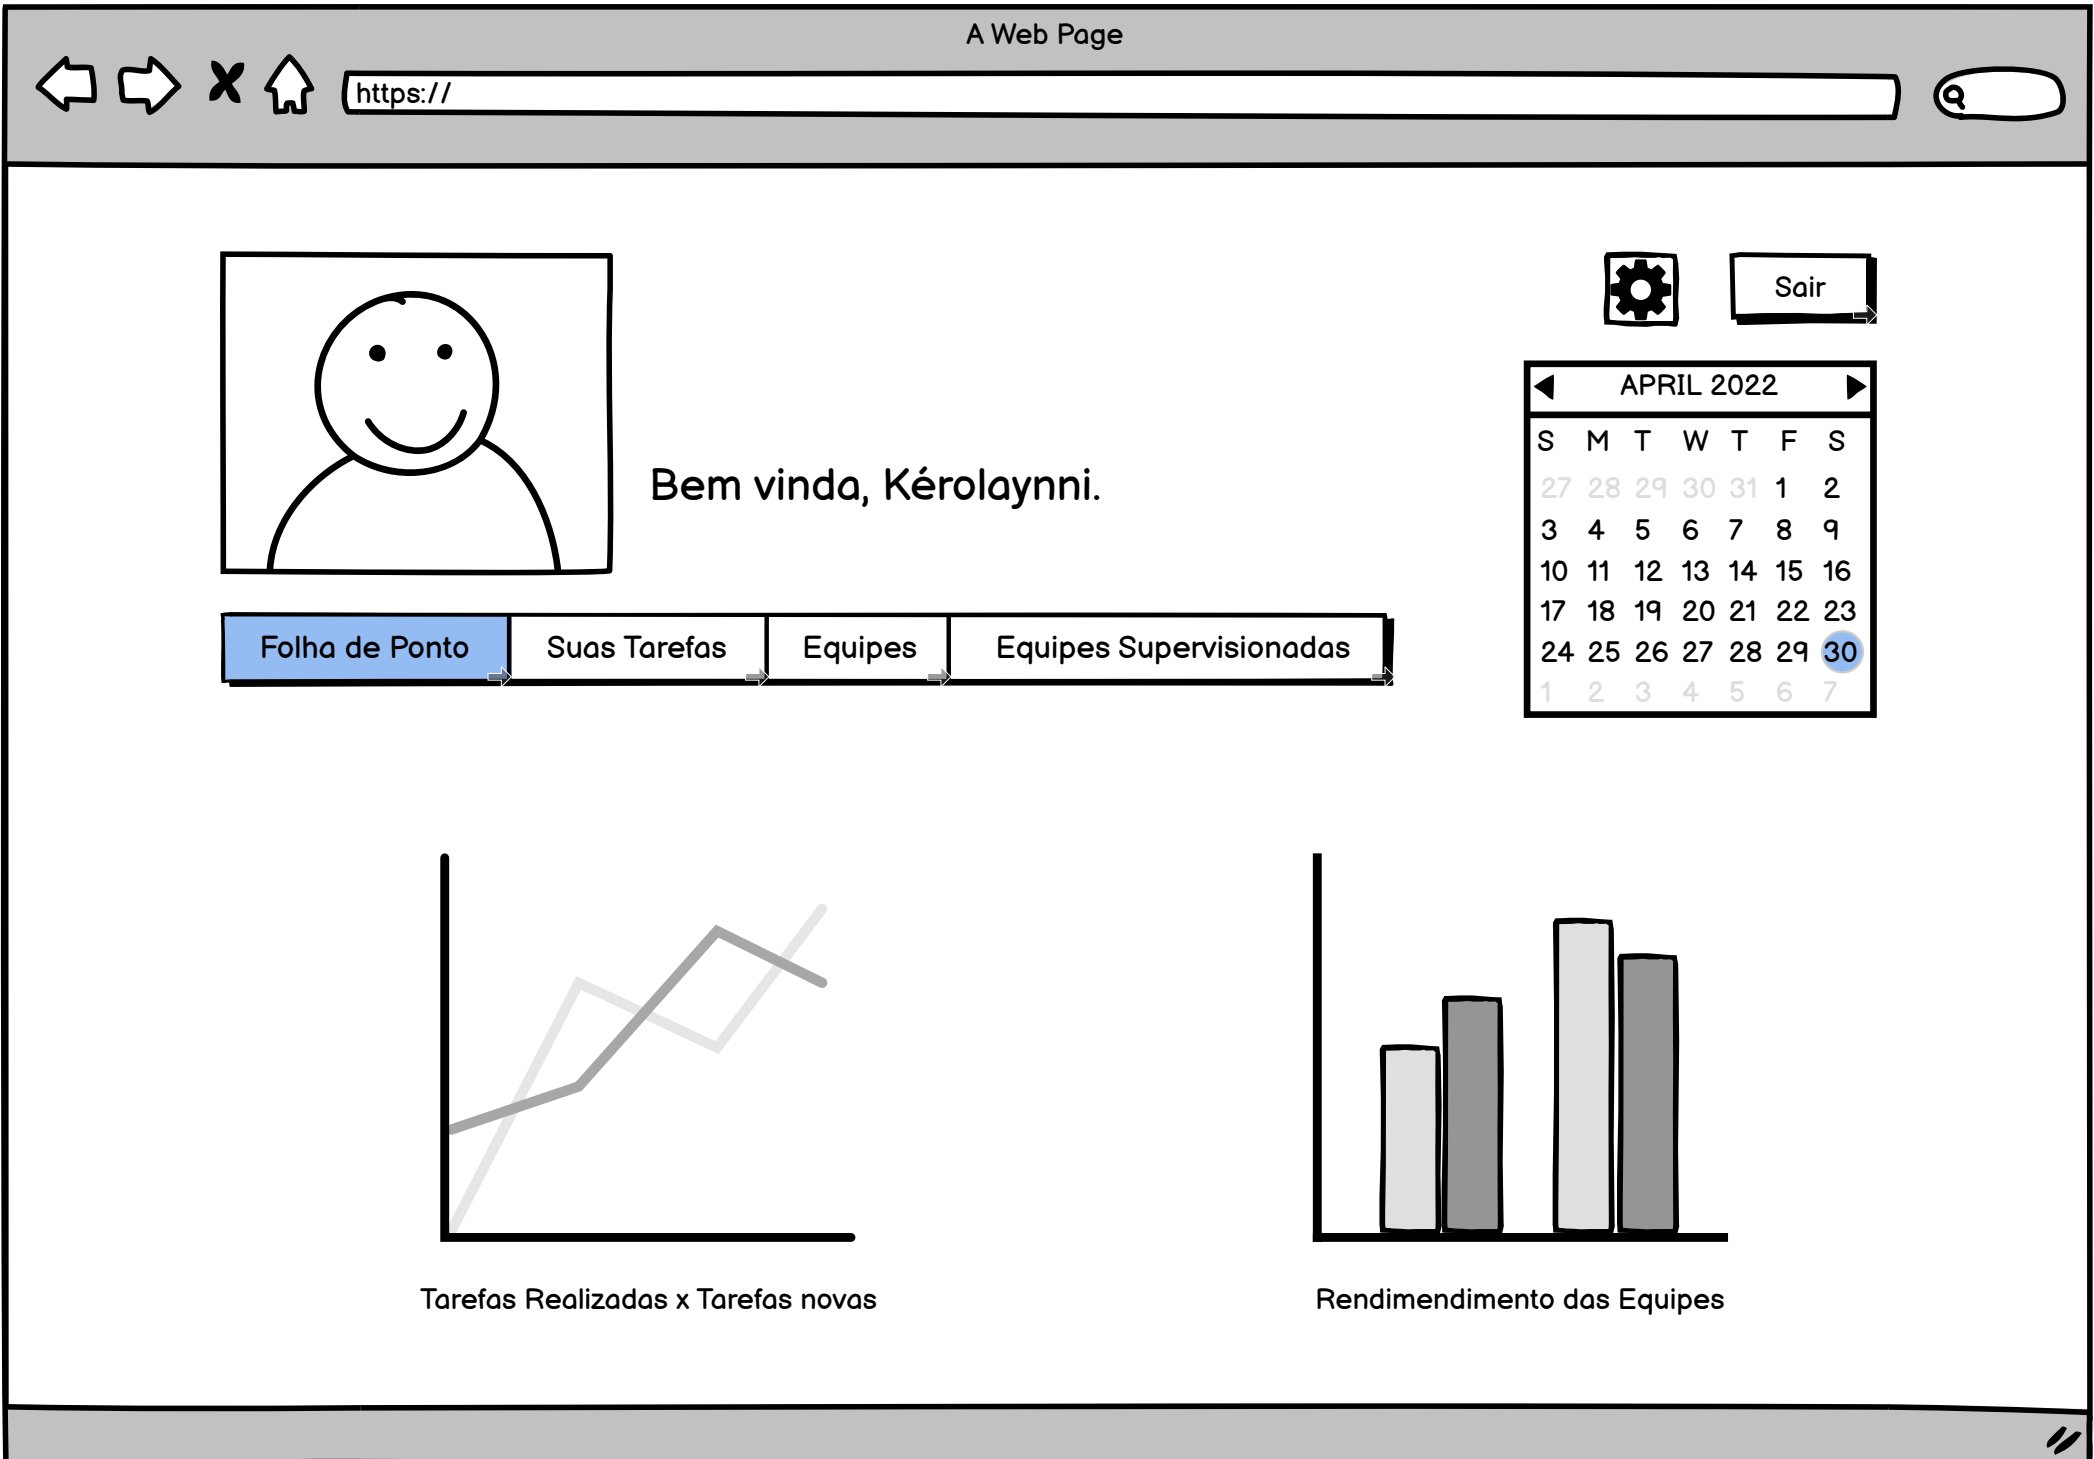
A Web Page

https://

Sair

Bem vinda, Kérolaynni.

APRIL 2022

| S | M | T | W | T | F | S |
|---|---|---|---|---|---|---|
| 27 | 28 | 29 | 30 | 31 | 1 | 2 |
| 3 | 4 | 5 | 6 | 7 | 8 | 9 |
| 10 | 11 | 12 | 13 | 14 | 15 | 16 |
| 17 | 18 | 19 | 20 | 21 | 22 | 23 |
| 24 | 25 | 26 | 27 | 28 | 29 | 30 |
| 1 | 2 | 3 | 4 | 5 | 6 | 7 |

Folha de Ponto
Suas Tarefas
Equipes
Equipes Supervisionadas

Tarefas Realizadas x Tarefas novas

Rendimendimento das Equipes